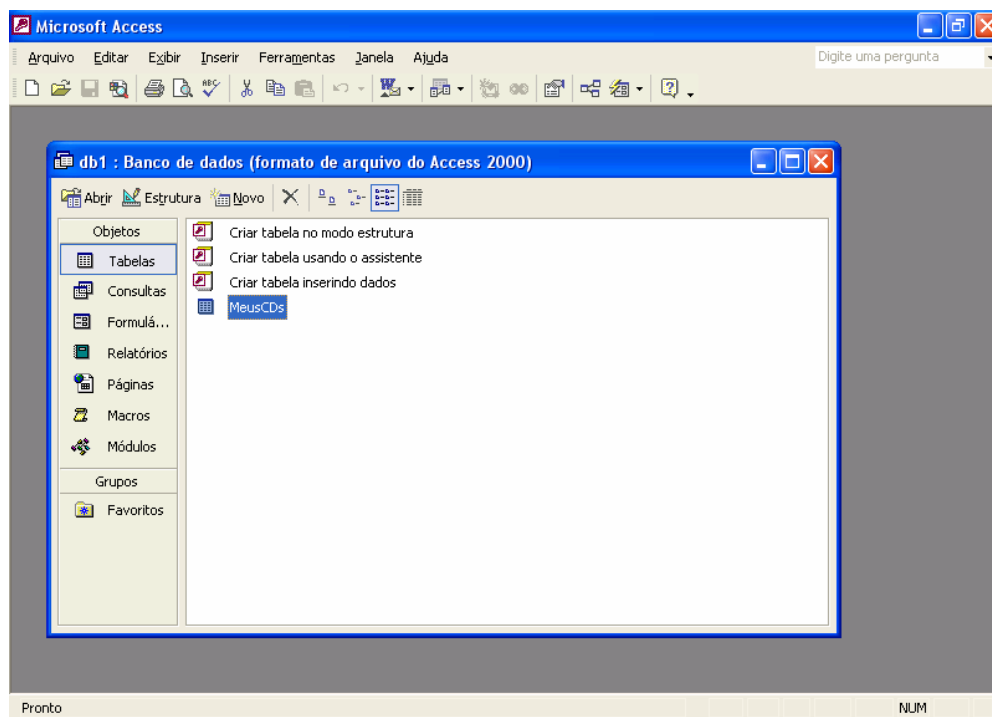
Microsoft Access

Arquivo Editar Exibir Inserir Ferramentas Janela Ajuda

Digite uma pergunta

db1 : Banco de dados (formato de arquivo do Access 2000)

Abrir Estrutura Novo

Objetos

Tabelas

Consultas

Formulá...

Relatórios

Páginas

Macros

Módulos

Grupos

Favoritos

Criar tabela no modo estrutura

Criar tabela usando o assistente

Criar tabela inserindo dados

MeusCDs

Pronto

NUM